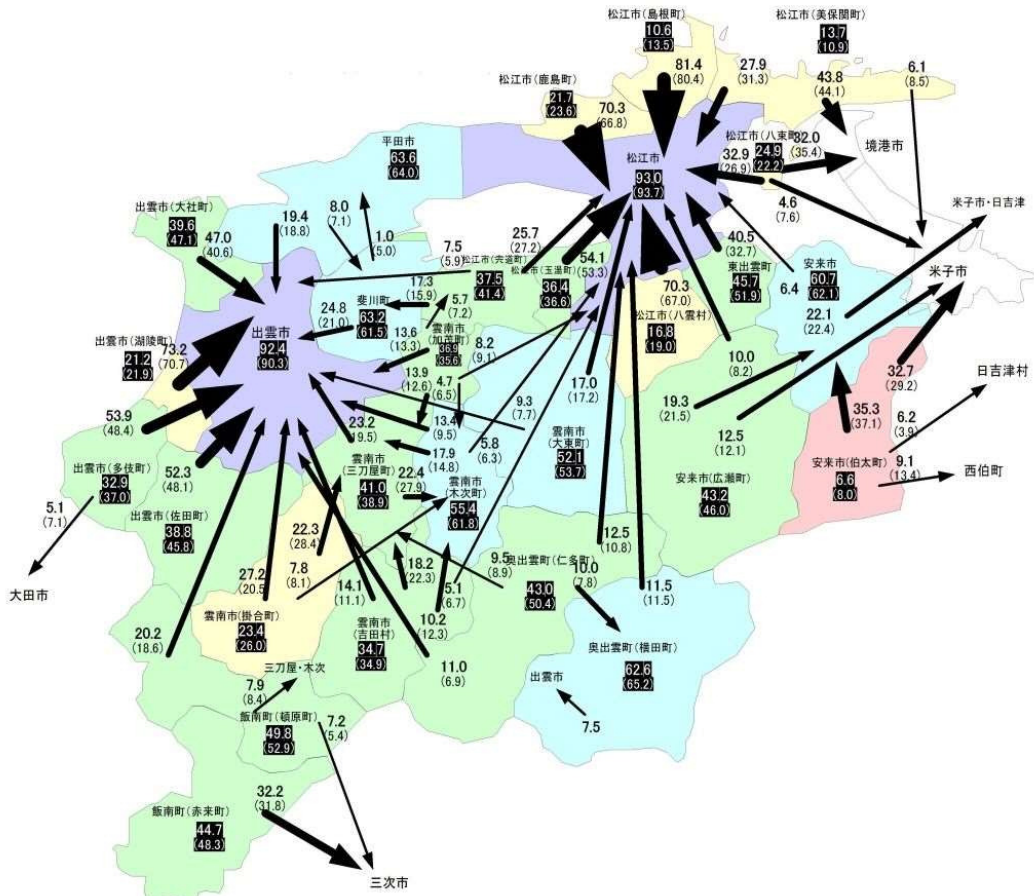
松江市(島根町)
10.6
(13.5)

松江市(美保関町)
13.7
(10.9)

松江市(鹿島町)
21.7
(23.6)

81.4
(80.4)

27.9
(31.3)

43.8
(44.1)

6.1
(8.5)

70.3
(66.8)

平田市
63.6
(64.0)

松江市
93.0
(93.7)

松江市(八束町)
24.9
(22.2)

32.9
(26.9)

32.0
(35.4)

境港市

4.6
(7.6)

米子市・日吉津

出雲市(大社町)
39.6
(47.1)

47.0
(40.6)

19.4
(18.8)

8.0
(7.1)

1.0
(5.0)

25.7
(27.2)

7.5
(5.9)

松江市(宍道町)
37.5
(41.4)

松江市(玉湯町)
36.4
(36.6)

54.1
(53.3)

40.5
(32.7)

東出雲町
45.7
(51.9)

安来市
60.7
(62.1)

6.4

米子市

17.3
(15.9)

斐川町
63.2
(61.5)

24.8
(21.0)

5.7
(7.2)

70.3
(67.0)

松江市(八雲村)
16.8
(19.0)

22.1
(22.4)

出雲市(湖陵町)
21.2
(21.9)

73.2
(70.7)

出雲市
92.4
(90.3)

13.6
(13.3)

雲南市(加茂町)
36.9
(35.6)

8.2
(9.1)

10.0
(8.2)

32.7
(29.2)

日吉津村

13.9
(12.6)

4.7
(6.5)

53.9
(48.4)

23.2
(9.5)

13.4
(9.5)

9.3
(7.7)

17.0
(17.2)

19.3
(21.5)

35.3
(37.1)

6.2
(3.9)

出雲市(多伎町)
32.9
(37.0)

52.3
(48.1)

17.9
(14.8)

5.8
(6.3)

雲南市(大東町)
52.1
(53.7)

12.5
(12.1)

安来市(伯太町)
6.6
(8.0)

9.1
(13.4)

西伯町

5.1
(7.1)

雲南市(三刀屋町)
41.0
(38.9)

22.4
(27.9)

雲南市(木次町)
55.4
(61.8)

安来市(広瀬町)
43.2
(46.0)

出雲市(佐田町)
38.8
(45.8)

大田市

22.3
(28.4)

7.8
(8.1)

27.2
(20.5)

14.1
(11.1)

18.2
(22.3)

9.5
(8.9)

奥出雲町(仁多町)
43.0
(50.4)

10.0
(7.8)

12.5
(10.8)

11.5
(11.5)

5.1
(6.7)

10.2
(12.3)

20.2
(18.6)

雲南市(掛合町)
23.4
(26.0)

雲南市(吉田村)
34.7
(34.9)

11.0
(6.9)

奥出雲町(横田町)
62.6
(65.2)

三刀屋・木次

7.9
(8.4)

出雲市

7.5

飯南町(頓原町)
49.8
(52.9)

7.2
(5.4)

32.2
(31.8)

飯南町(赤来町)
44.7
(48.3)

三次市